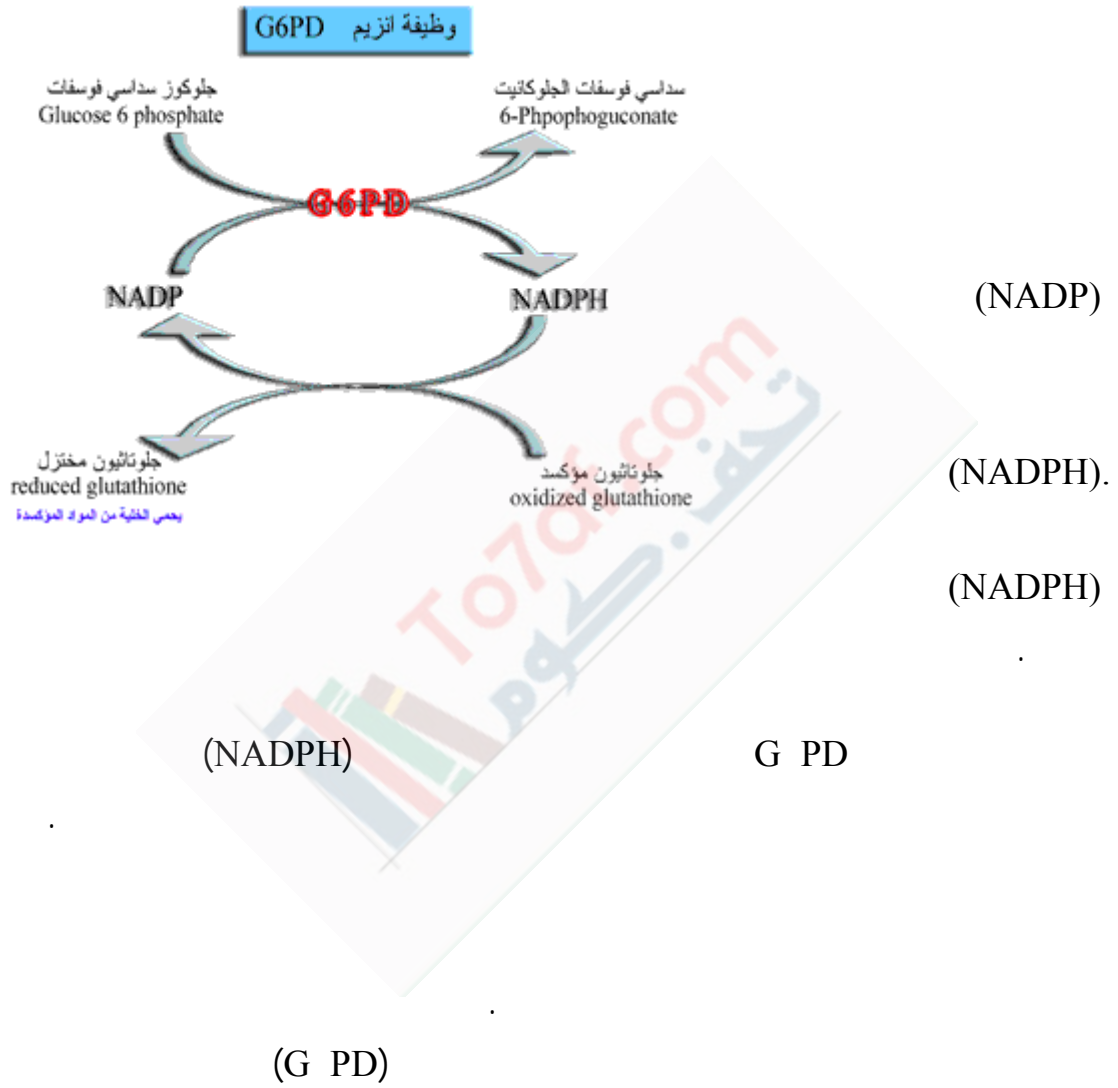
وظيفة انزيم G6PD

جلوكوز سداسي فوسفات
Glucose 6 phosphate

سداسي فوسفات الجلوكانيت
6-Phpophoguconate

G6PD

NADP

NADPH

جلوتاثيون مختزل
reduced glutathione
يحمي الخلية من المواد المؤكسدة

جلوتاثيون مؤكسد
oxidized glutathione

To7da.com
تحفة.كوم

(NADP)

(NADPH).

(NADPH)

.

(NADPH) G PD

.

.

(G PD)